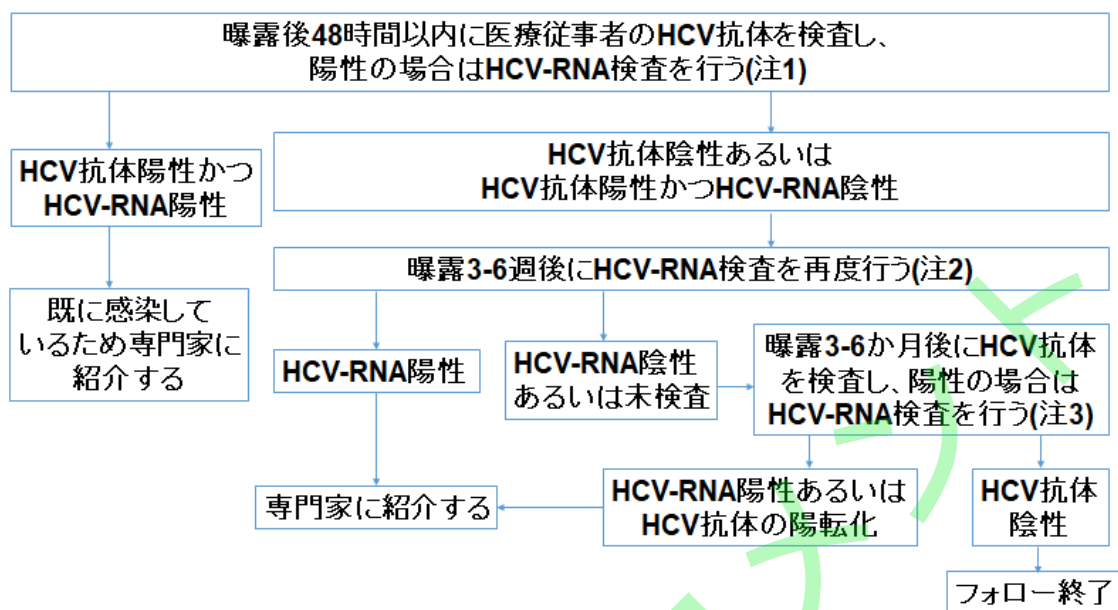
曝露後48時間以内に医療従事者のHCV抗体を検査し、陽性の場合はHCV-RNA検査を行う(注1)

HCV抗体陽性かつHCV-RNA陽性

HCV抗体陰性あるいはHCV抗体陽性かつHCV-RNA陰性

既に感染しているため専門家に紹介する

曝露3-6週後にHCV-RNA検査を再度行う(注2)

HCV-RNA陽性

HCV-RNA陰性あるいは未検査

曝露3-6か月後にHCV抗体を検査し、陽性の場合はHCV-RNA検査を行う(注3)

専門家に紹介する

HCV-RNA陽性あるいはHCV抗体の陽転化

HCV抗体陰性

フォロー終了